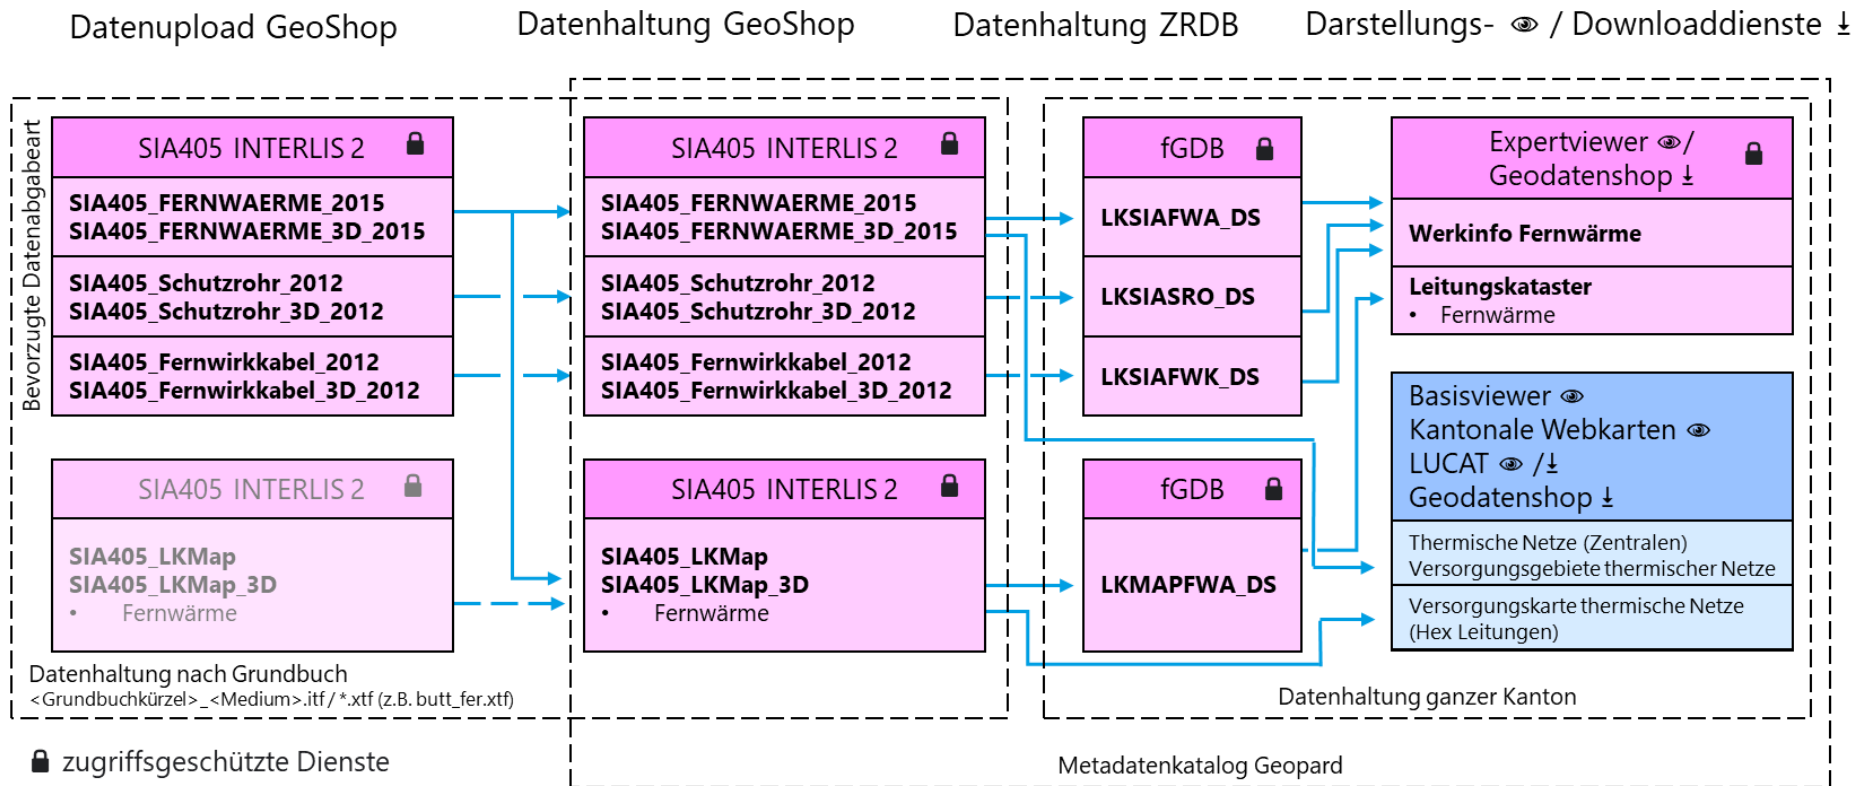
Datenupload GeoShop

Datenhaltung GeoShop

Datenhaltung ZRDB

Darstellungs- / Downloaddienste

Bevorzugte Datenabgabeart

SIA405 INTERLIS 2

SIA405_FERNWAERME_2015
SIA405_FERNWAERME_3D_2015

SIA405_Schutzrohr_2012
SIA405_Schutzrohr_3D_2012

SIA405_Fernwirkkabel_2012
SIA405_Fernwirkkabel_3D_2012

SIA405 INTERLIS 2

SIA405_LKMap
SIA405_LKMap_3D
• Fernwärme

Datenhaltung nach Grundbuch
<Grundbuchkürzel>_<Medium>.itf / *.xtf (z.B. butt_fer.xtf)

SIA405 INTERLIS 2

SIA405_FERNWAERME_2015
SIA405_FERNWAERME_3D_2015

SIA405_Schutzrohr_2012
SIA405_Schutzrohr_3D_2012

SIA405_Fernwirkkabel_2012
SIA405_Fernwirkkabel_3D_2012

SIA405 INTERLIS 2

SIA405_LKMap
SIA405_LKMap_3D
• Fernwärme

fGDB

LKSIAFWA_DS

LKSIASRO_DS

LKSIAFWK_DS

fGDB

LKMAPFWA_DS

Expertviewer /
Geodatenshop

Werkinfo Fernwärme

Leitungskataster
• Fernwärme

Basisviewer
Kantonale Webkarten
LUCAT /
Geodatenshop

Thermische Netze (Zentralen)
Versorgungsgebiete thermischer Netze

Versorgungskarte thermische Netze
(Hex Leitungen)

Datenhaltung ganzer Kanton

zugriffsgeschützte Dienste

Metadatenkatalog Geopard